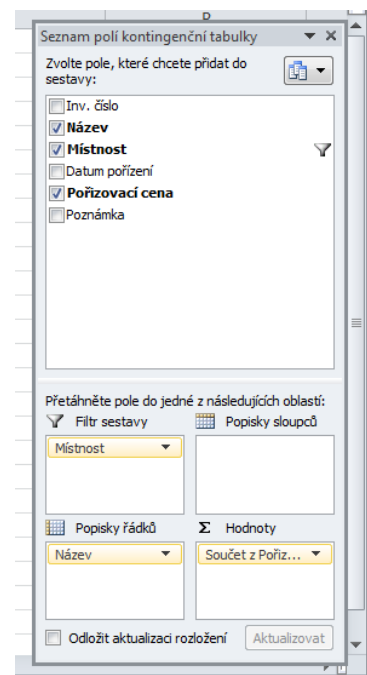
Seznam polí kontingenční tabulky

Zvolte pole, které chcete přidat do sestavy:

Inv. číslo
Název
Místnost
Datum pořízení
Pořizovací cena
Poznámka

Přetáhněte pole do jedné z následujících oblastí:

Filtr sestavy
Popisky sloupců
Místnost

Popisky řádků
Hodnoty
Název
Součet z Pořiz...

Odložit aktualizaci rozložení
Aktualizovat